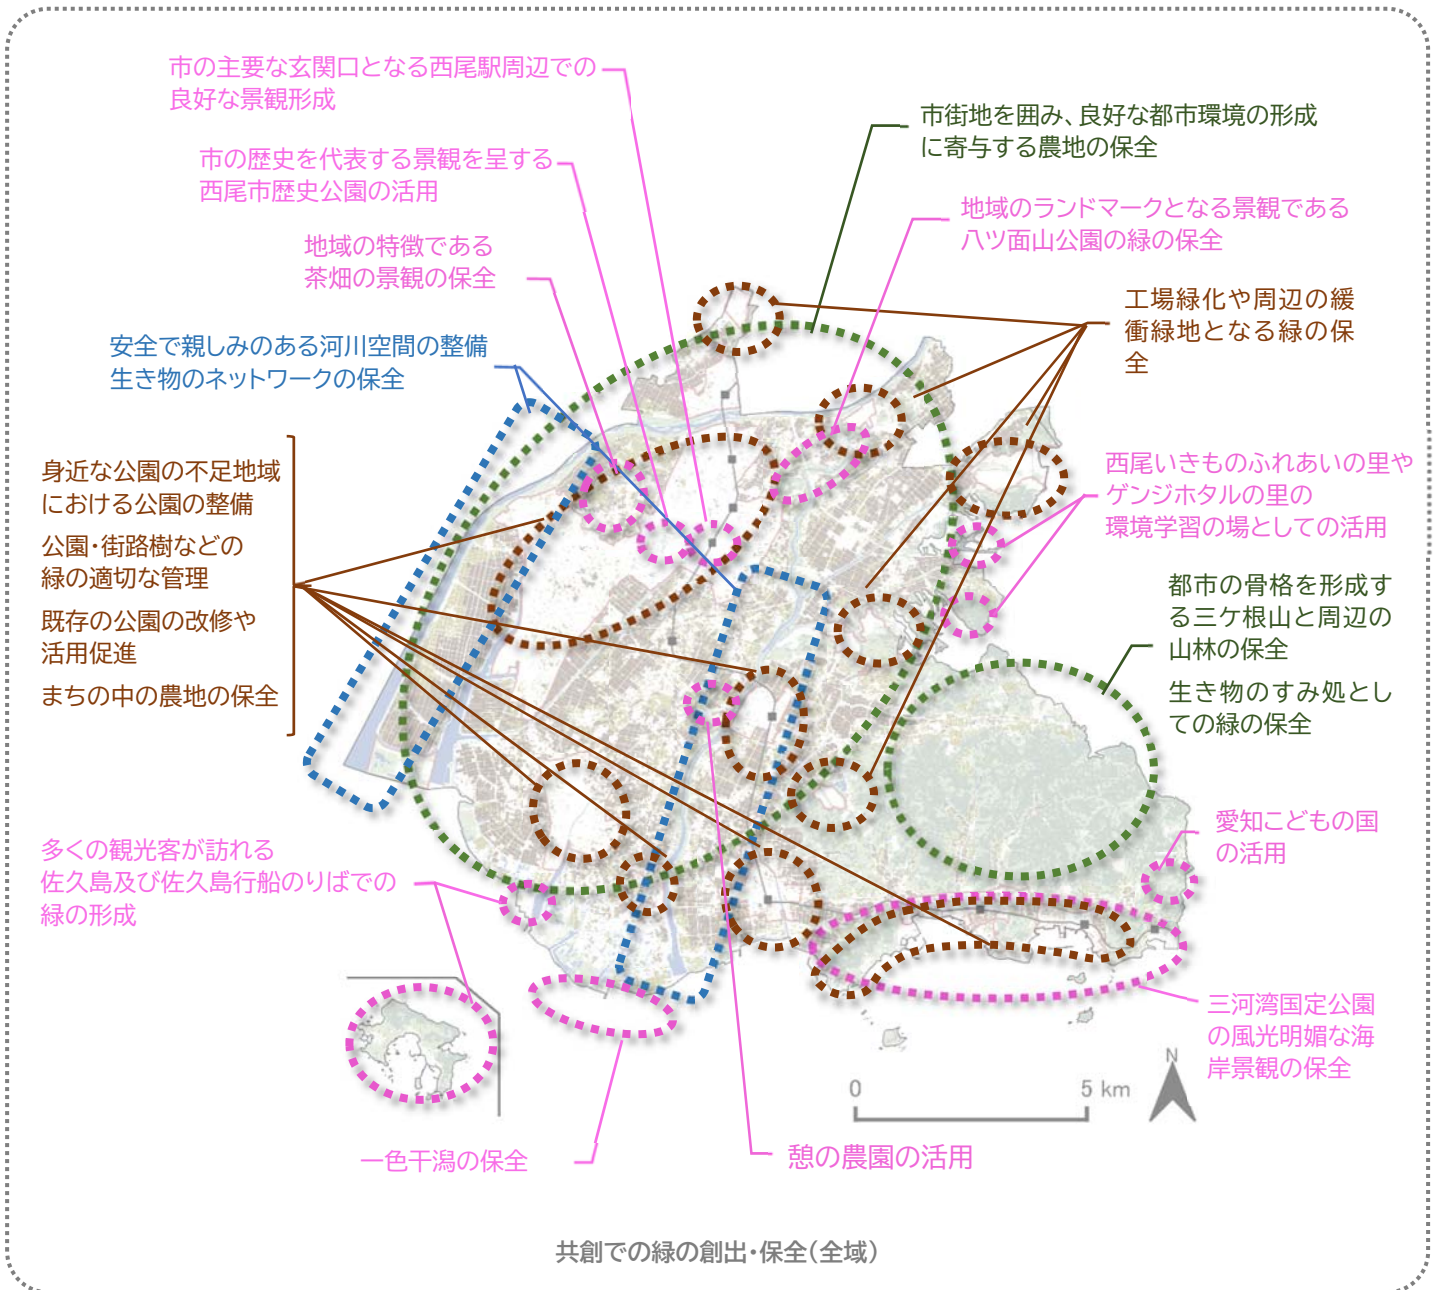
市の主要な玄関口となる西尾駅周辺での良好な景観形成

市の歴史を代表する景観を呈する西尾市歴史公園の活用

地域の特徴である茶畑の景観の保全

安全で親しみのある河川空間の整備
生き物のネットワークの保全

身近な公園の不足地域における公園の整備
公園・街路樹などの緑の適切な管理
既存の公園の改修や活用促進
まちの中の農地の保全

多くの観光客が訪れる佐久島及び佐久島行船のりばでの緑の形成

一色干潟の保全

憩の農園の活用

市街地を囲み、良好な都市環境の形成に寄与する農地の保全

地域のランドマークとなる景観である八ツ面山公園の緑の保全

工場緑化や周辺の緩衝緑地となる緑の保全

西尾いきものふれあいの里やゲンジホタルの里の環境学習の場としての活用

都市の骨格を形成する三ケ根山と周辺の山林の保全
生き物のすみ処としての緑の保全

愛知こどもの国の活用

三河湾国定公園の風光明媚な海岸景観の保全

0
5 km
N

共創での緑の創出・保全（全域）